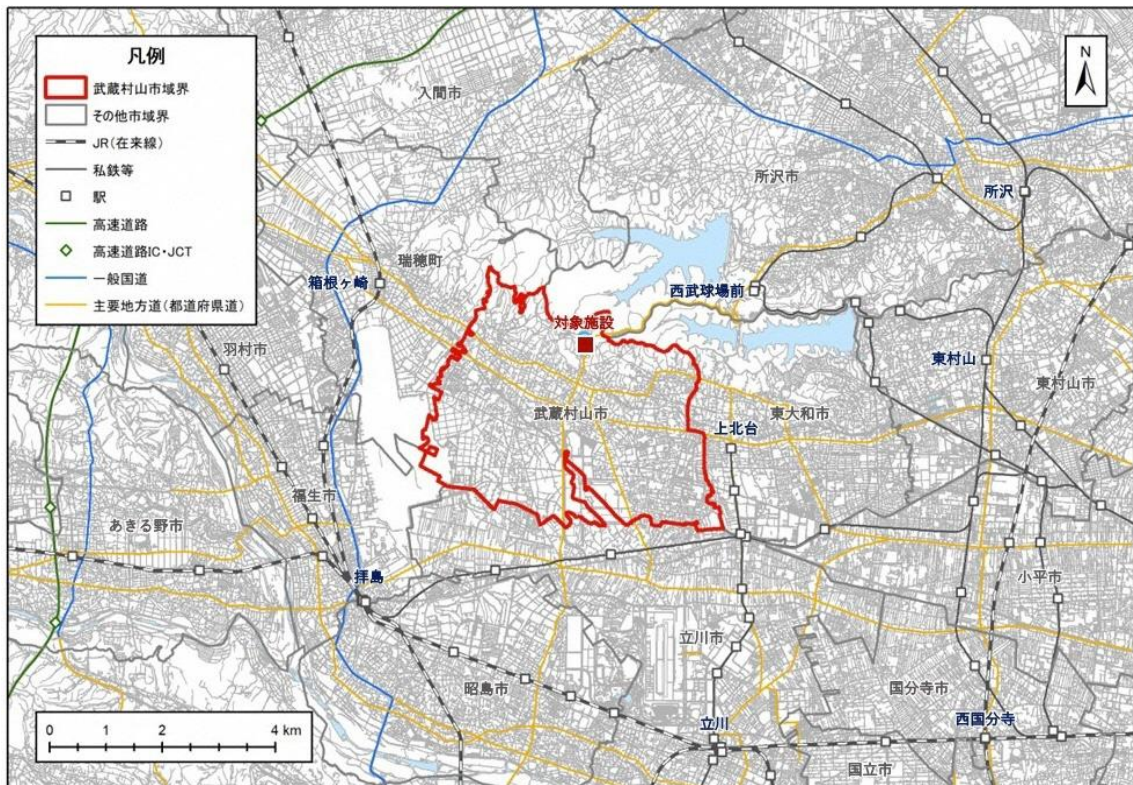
凡例
武蔵村山市域界
その他市域界
JR(在来線)
私鉄等
駅
高速道路
高速道路IC・JCT
一般国道
主要地方道(都道府県道)

N

入間市
所沢市
所沢
瑞穂町
箱根ヶ崎
西武球場前
対象施設
羽村市
東村山
東村山市
武蔵村山市
東大和市
上北台
福生市
あきる野市
拝島
小平市
立川市
昭島市
国分寺市
立川
西国分寺
国立市

0 1 2 4 km